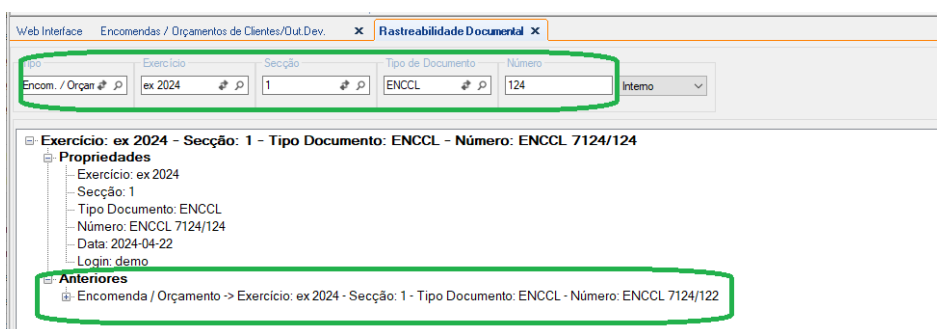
Web Interface | Encomendas / Orçamentos de Clientes/Out.Dev. ✕ | Rastreabilidade Documental ✕

Tipo
Encom. / Orçam
Exercício
ex 2024
Secção
1
Tipo de Documento
ENCCL
Número
124
Interno

Exercício: ex 2024 - Secção: 1 - Tipo Documento: ENCCL - Número: ENCCL 7124/124
Propriedades
Exercício: ex 2024
Secção: 1
Tipo Documento: ENCCL
Número: ENCCL 7124/124
Data: 2024-04-22
Login: demo
Anteriores
Encomenda / Orçamento -> Exercício: ex 2024 - Secção: 1 - Tipo Documento: ENCCL - Número: ENCCL 7124/122